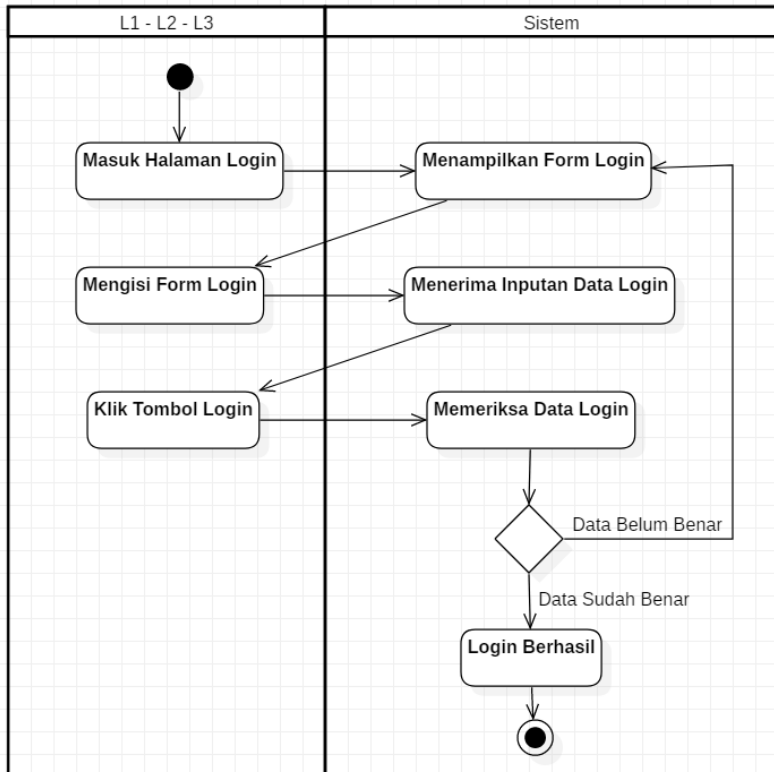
L1 - L2 - L3

Sistem

Masuk Halaman Login

Menampilkan Form Login

Mengisi Form Login

Menerima Inputan Data Login

Klik Tombol Login

Memeriksa Data Login

Data Belum Benar

Data Sudah Benar

Login Berhasil